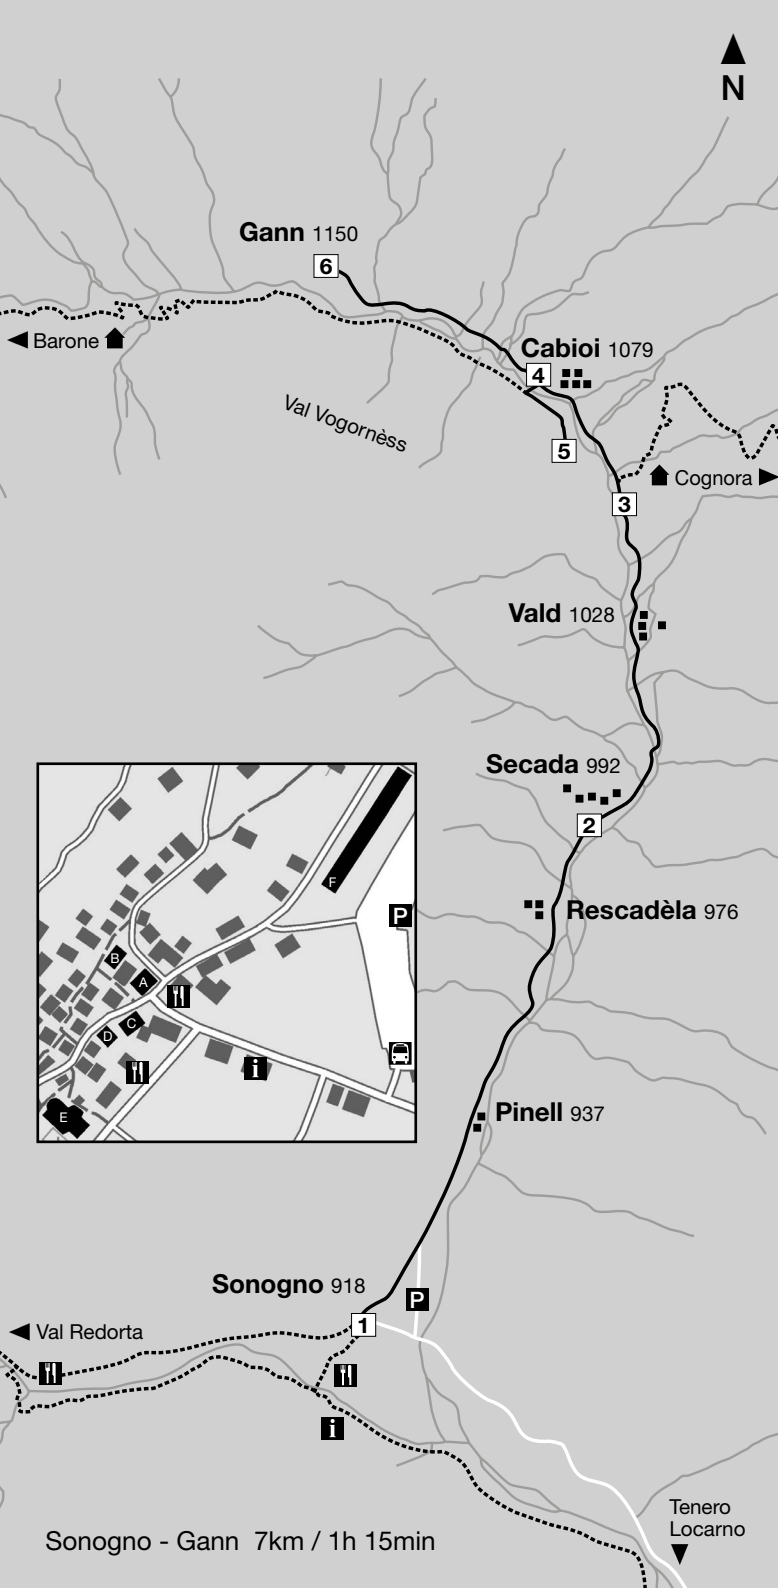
N

Gann 1150

6

Barone

Cabioi 1079

4

Val Vogornèss

5

Cognora

3

Vald 1028

Secada 992

2

Rescadèla 976

F

P

B

A

C

D

i

E

Pinell 937

Sonogno 918

P

1

Val Redorta

i

Tenero
Locarno

Sonogno - Gann 7km / 1h 15min